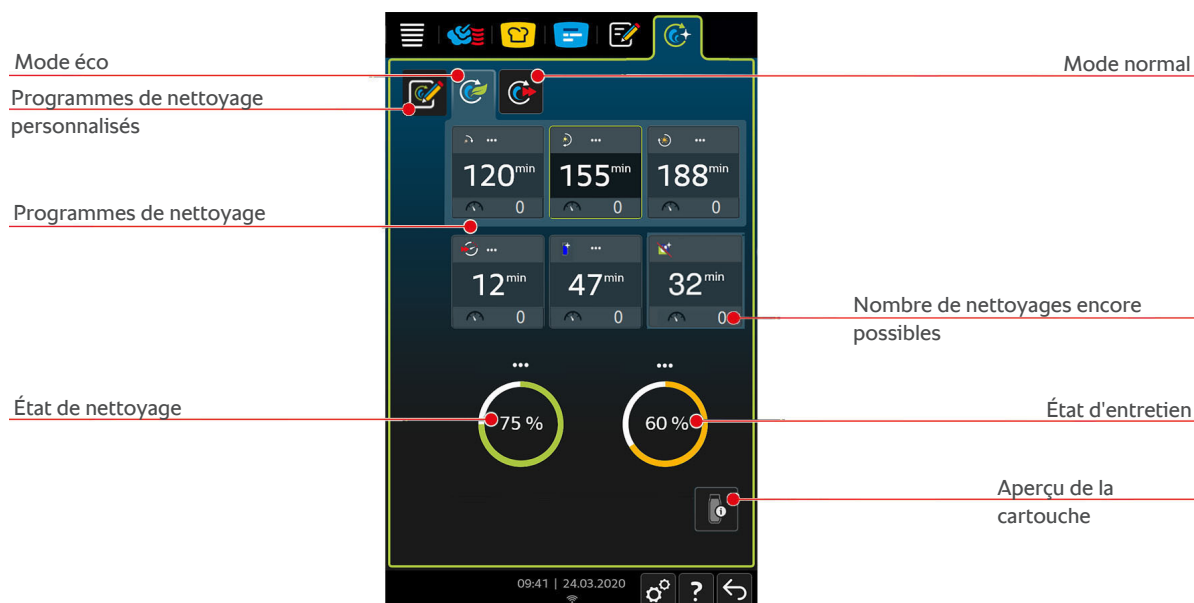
Mode éco

Mode normal

Programmes de nettoyage personnalisés

120min 0

155min 0

188min 0

Programmes de nettoyage

12min 0

47min 0

32min 0

Nombre de nettoyages encore possibles

État de nettoyage

75 %

60 %

État d'entretien

Aperçu de la cartouche

09:41 | 24.03.2020

?